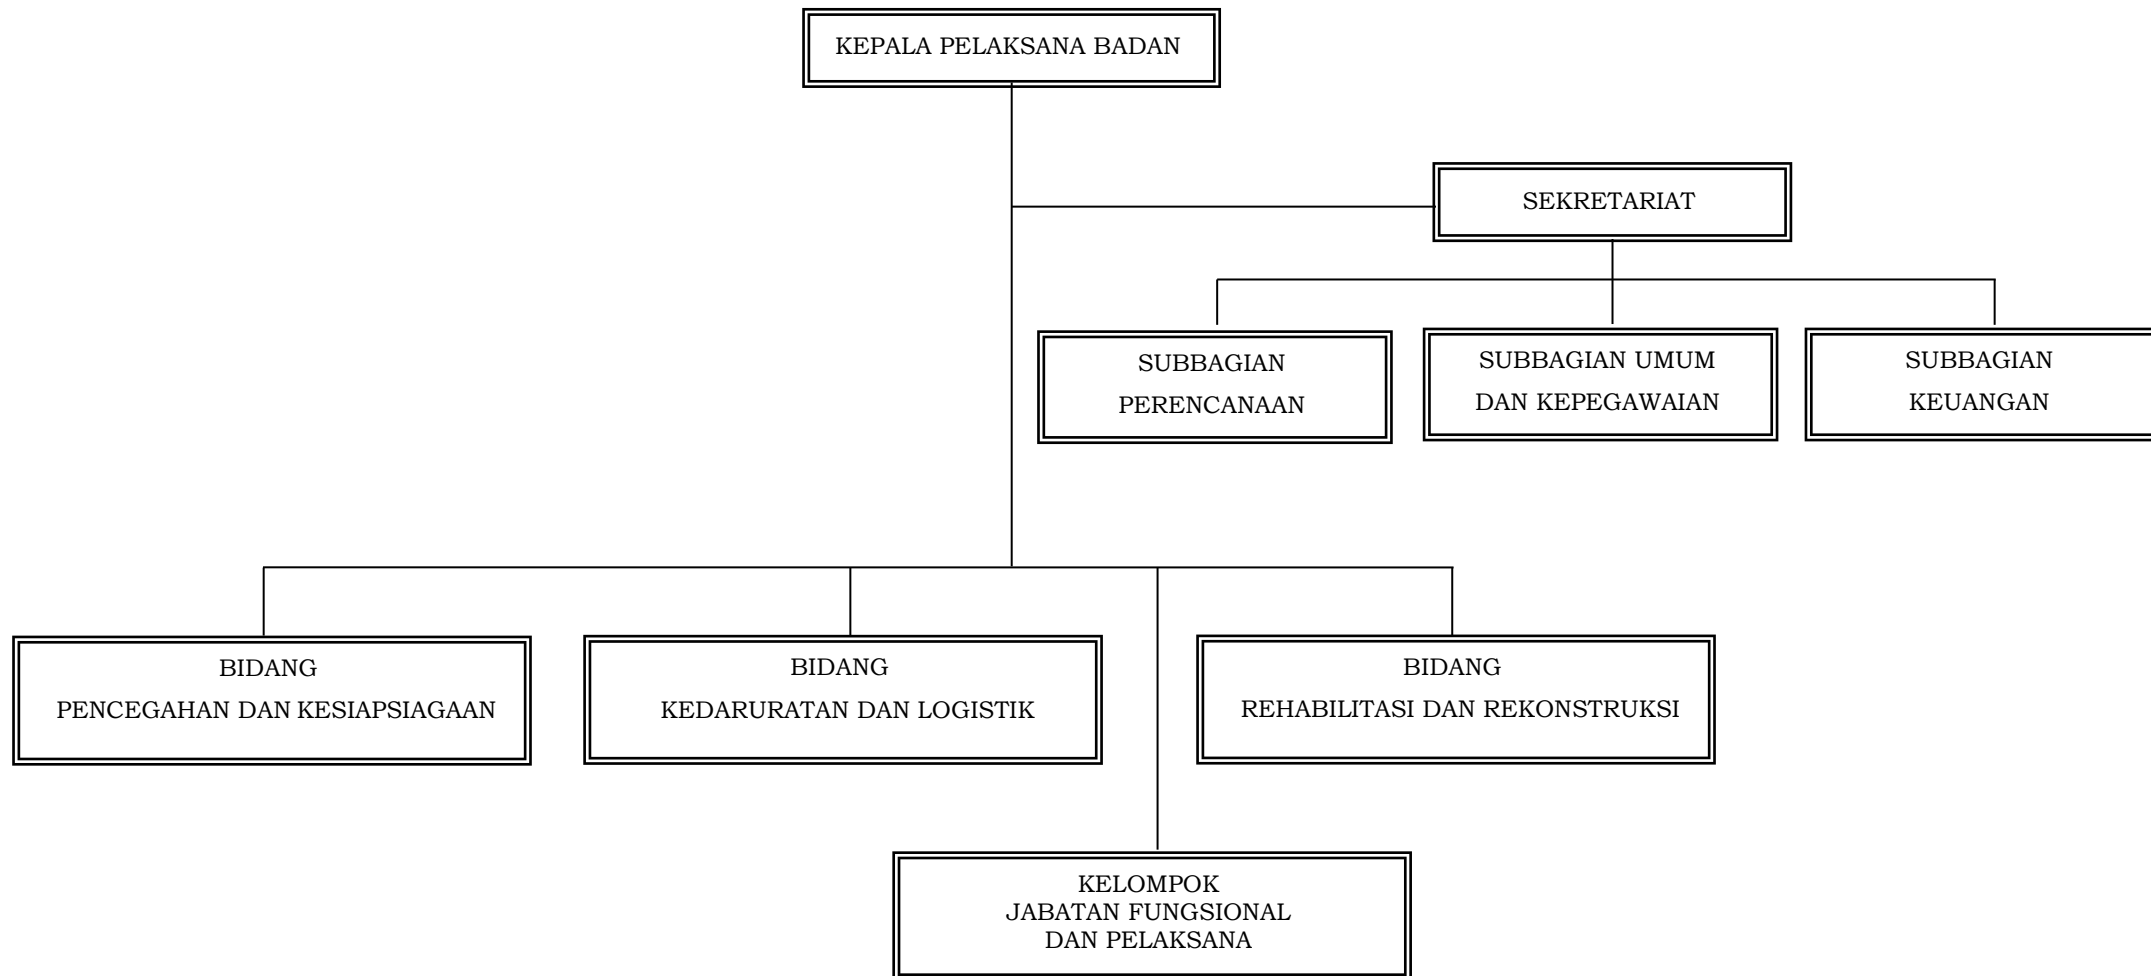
KEPALA PELAKSANA BADAN

SEKRETARIAT

SUBBAGIAN PERENCANAAN

SUBBAGIAN UMUM DAN KEPEGAWAIAN

SUBBAGIAN KEUANGAN

BIDANG PENCEGAHAN DAN KESIAPSIAGAAN

BIDANG KEDARURATAN DAN LOGISTIK

BIDANG REHABILITASI DAN REKONSTRUKSI

KELOMPOK JABATAN FUNGSIONAL DAN PELAKSANA